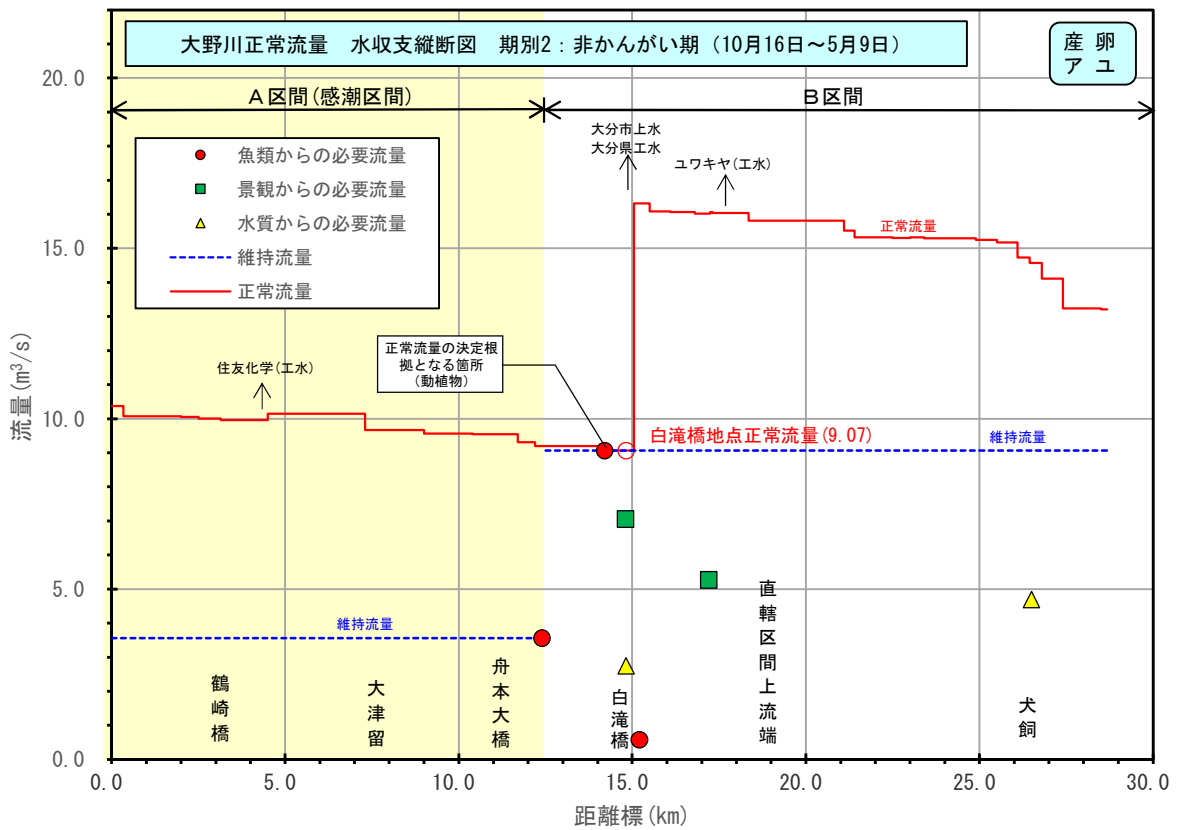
大野川正常流量　水収支縦断図　期別2：非かんがい期（10月16日～5月9日）

産 卵
ア ユ

A区間(感潮区間)

B区間

魚類からの必要流量
景観からの必要流量
水質からの必要流量
維持流量
正常流量

大分市上水
大分県工水

ユワキヤ(工水)

正常流量

住友化学(工水)

正常流量の決定根拠となる箇所（動植物）

白滝橋地点正常流量(9.07)

維持流量

維持流量

直轄区間上流端

鶴崎橋

大津留

舟本大橋

白滝橋

犬飼

流量($m^3/s$)

20.0
15.0
10.0
5.0
0.0

0.0　5.0　10.0　15.0　20.0　25.0　30.0

距離標(km)